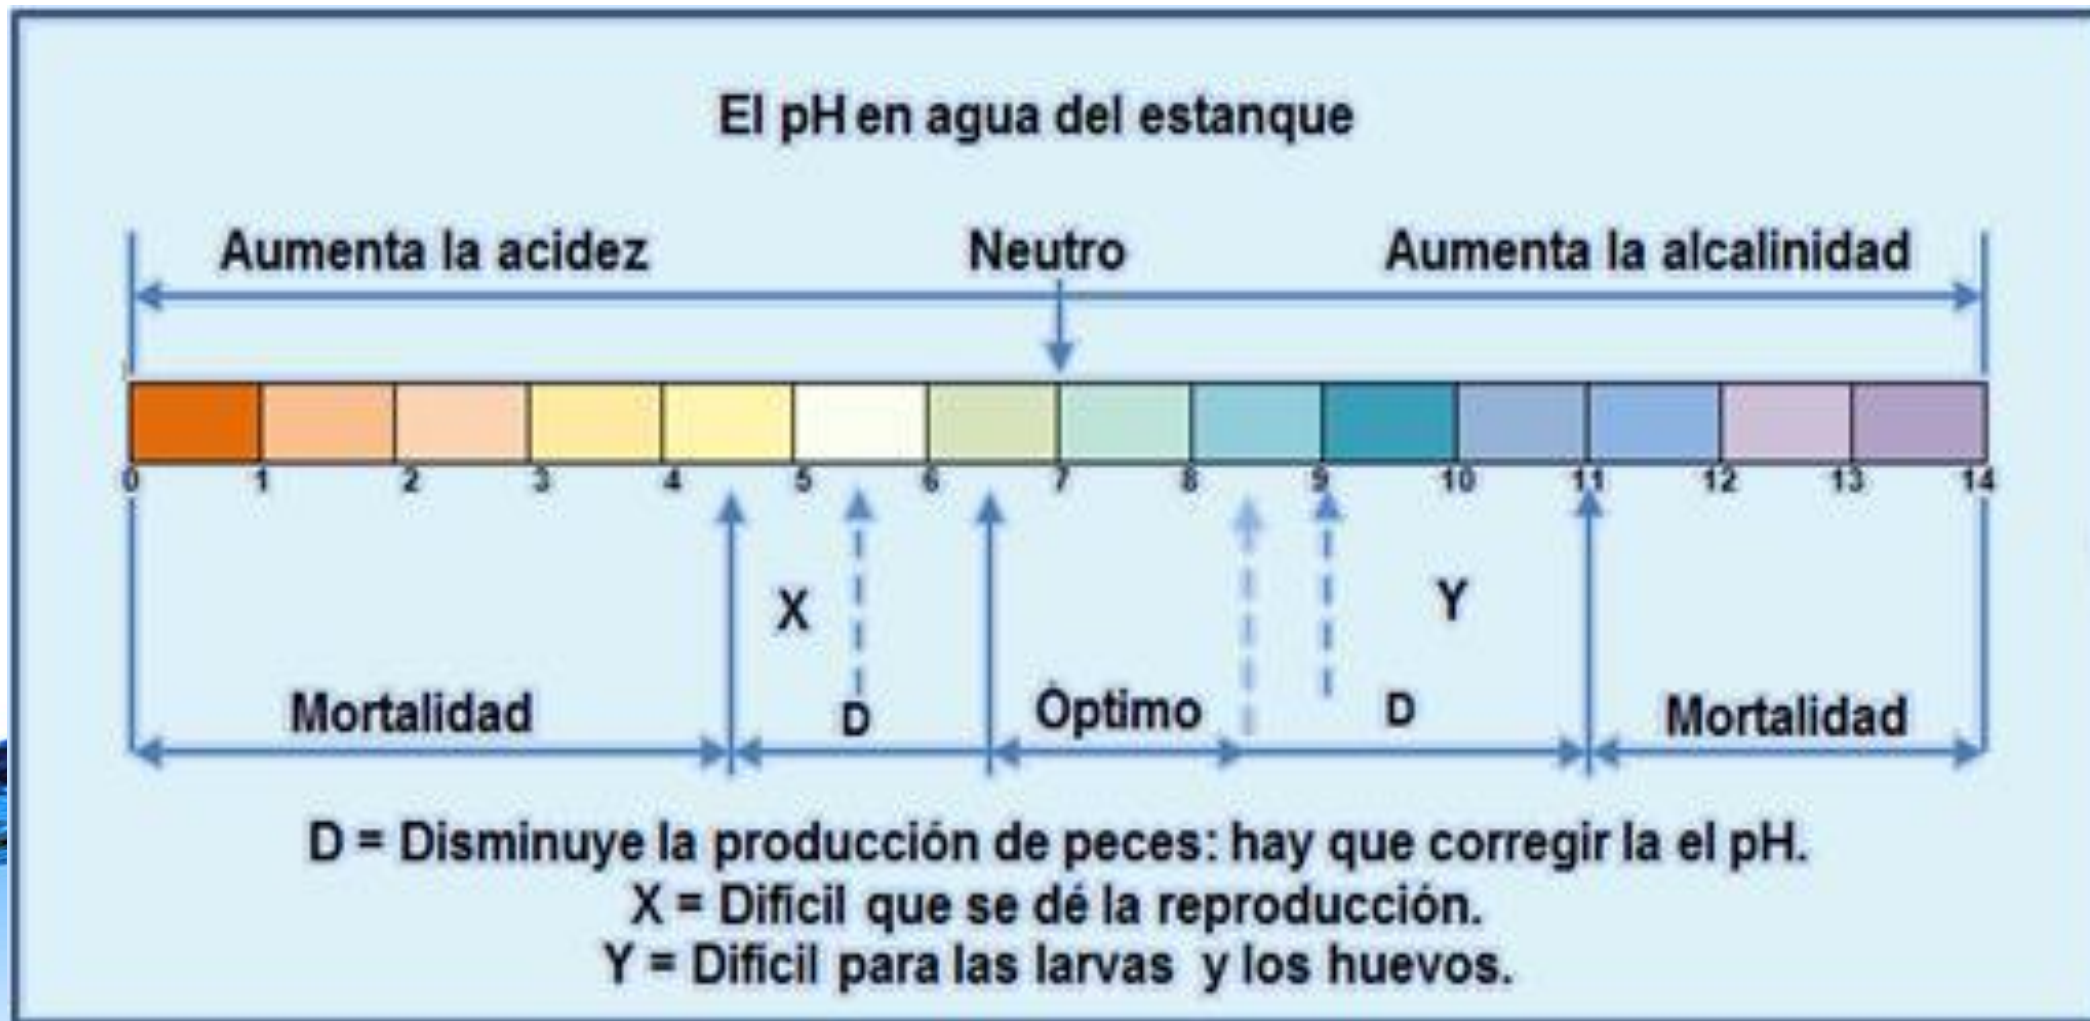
El pH en agua del estanque

Aumenta la acidez

Neutro

Aumenta la alcalinidad

0 1 2 3 4 5 6 7 8 9 10 11 12 13 14

X

Y

Mortalidad

D

Óptimo

D

Mortalidad

D = Disminuye la producción de peces: hay que corregir la el pH.
X = Dificil que se dé la reproducción.
Y = Dificil para las larvas y los huevos.